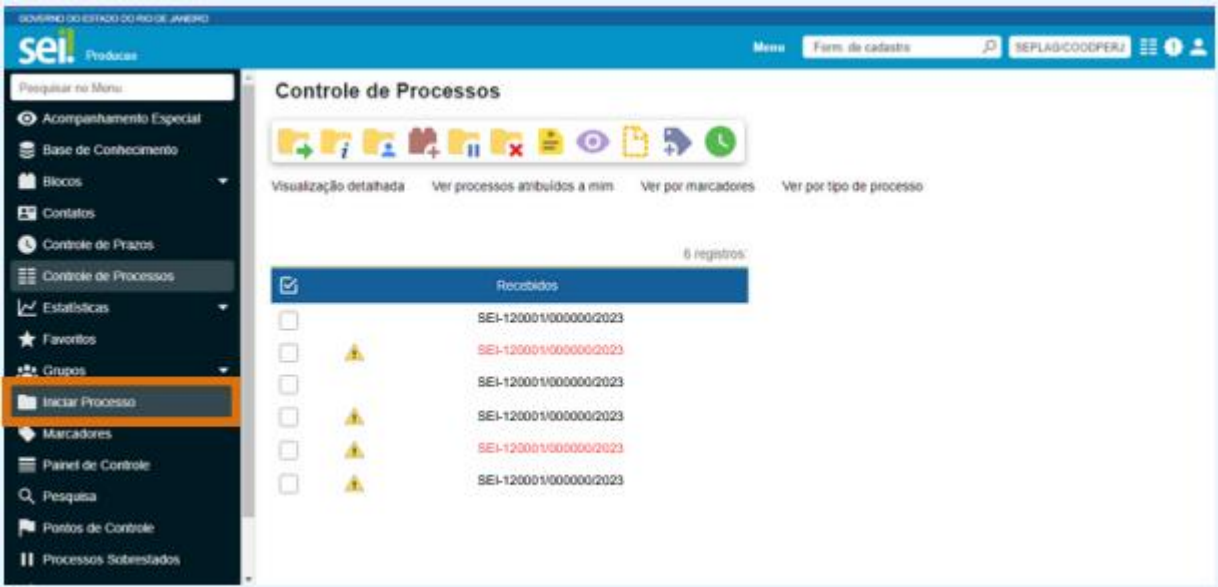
GOVERNO DO ESTADO DO RIO DE JANEIRO

sei! Produção

Menu Form. de cadastro SEPLAG/COODPERJ

Pesquisar no Menu
Acompanhamento Especial
Base de Conhecimento
Blocos
Contatos
Controle de Prazos
Controle de Processos
Estatísticas
Favoritos
Grupos
Iniciar Processo
Marcadores
Painel de Controle
Pesquisa
Pontos de Controle
Processos Sobrestados

Controle de Processos

Visualização detalhada Ver processos atribuídos a mim Ver por marcadores Ver por tipo de processo

6 registros

| | | Recebidos |
|---|---|---|
| | | SEI-120001/000000/2023 |
| | | SEI-120001/000000/2023 |
| | | SEI-120001/000000/2023 |
| | | SEI-120001/000000/2023 |
| | | SEI-120001/000000/2023 |
| | | SEI-120001/000000/2023 |